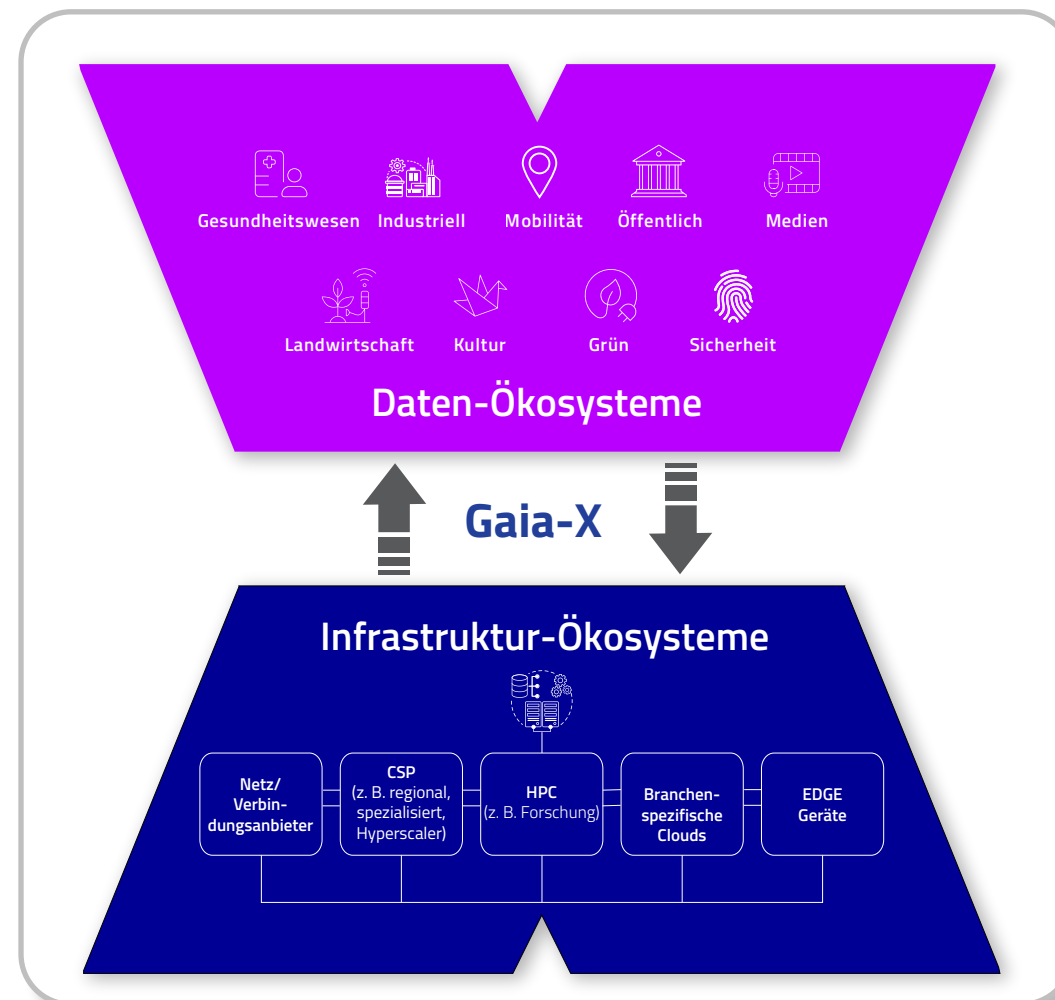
Gesundheitswesen Industriell Mobilität Öffentlich Medien

Landwirtschaft Kultur Grün Sicherheit

Daten-Ökosysteme

Gaia-X

Infrastruktur-Ökosysteme

Netz/ Verbindungsanbieter

CSP (z. B. regional, spezialisiert, Hyperscaler)

HPC (z. B. Forschung)

Branchenspezifische Clouds

EDGE Geräte